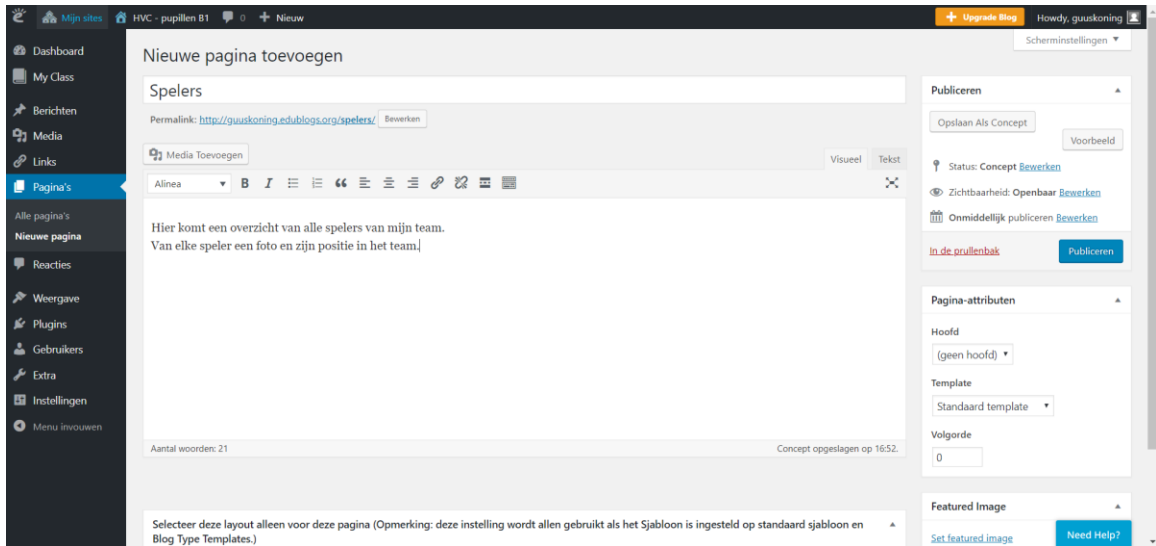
Mijn sites HVC - pupillen B1 0 Nieuw
Upgrade Blog Howdy, guuskoning

Dashboard
My Class
Berichten
Media
Links
Pagina's
Alle pagina's
Nieuwe pagina
Reacties
Weergave
Plugins
Gebruikers
Extra
Instellingen
Menu invouwen

Scherminstellingen ▼

Nieuwe pagina toevoegen

Spelers

Permalink: http://guuskoning.edublogs.org/spelers/ Bewerken

Media Toevoegen
Visueel Tekst
Alinea

Hier komt een overzicht van alle spelers van mijn team.
Van elke speler een foto en zijn positie in het team.

Aantal woorden: 21
Concept opgeslagen op 16:52.

Selecteer deze layout alleen voor deze pagina (Opmerking: deze instelling wordt allen gebruikt als het Sjabloon is ingesteld op standaard sjabloon en Blog Type Templates.)

Publiceren
Opslaan Als Concept
Voorbeeld
Status: Concept Bewerken
Zichtbaarheid: Openbaar Bewerken
Onmiddellijk publiceren Bewerken
In de prullenbak
Publiceren

Pagina-attributen
Hoofd
(geen hoofd)
Template
Standaard template
Volgorde
0

Featured Image
Set featured image
Need Help?